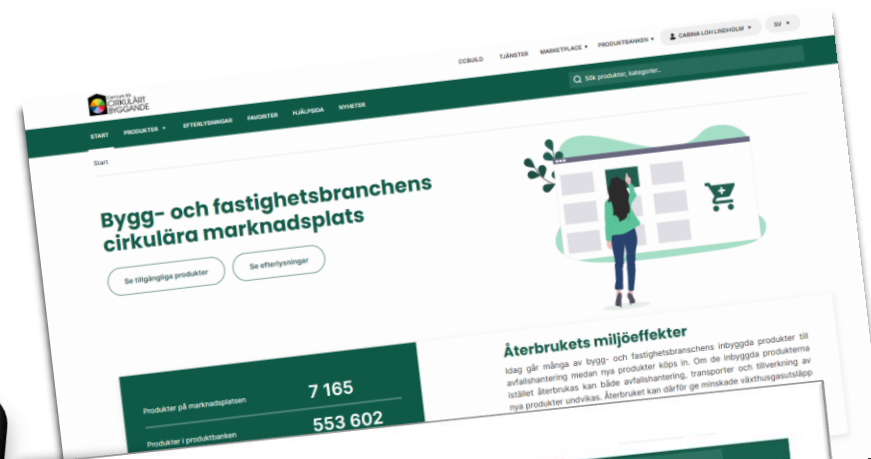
CCBUILD TJÄNSTER MARKETPLACE ▾ PRODUKTBANKEN ▾ CARINA LOH LINDHOLM ▾ SV ▾

Centrum för CIRKULÄRT BYGGANDE

Sök produkter, kategorier...

START PRODUKTER ▾ EFTERLYSNINGAR FAVORITER HJÄLPSIDA NYHETER

Start

Bygg- och fastighetsbranchens cirkulära marknadsplats

Se tillgängliga produkter

Se efterlysningar

Produkter på marknadsplatsen 7 165

Produkter i produktbanken 553 602

Återbrukets miljöeffekter

Idag går många av bygg- och fastighetsbranschens inbyggda produkter till avfallshantering medan nya produkter köps in. Om de inbyggda produkterna istället återbrukas kan både avfallshantering, transporter och tillverkning av nya produkter undvikas. Återbruket kan därför ge minskade växthusgasutsläpp